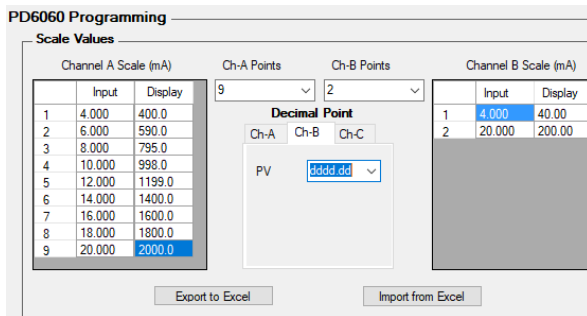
PD6060 Programming

Scale Values

Channel A Scale (mA)

| | Input | Display |
|---|---|---|
| 1 | 4.000 | 400.0 |
| 2 | 6.000 | 590.0 |
| 3 | 8.000 | 795.0 |
| 4 | 10.000 | 998.0 |
| 5 | 12.000 | 1199.0 |
| 6 | 14.000 | 1400.0 |
| 7 | 16.000 | 1600.0 |
| 8 | 18.000 | 1800.0 |
| 9 | 20.000 | 2000.0 |

Ch-A Points
9

Ch-B Points
2

Decimal Point

Ch-A Ch-B Ch-C

PV dddd.dd

Channel B Scale (mA)

| | Input | Display |
|---|---|---|
| 1 | 4.000 | 40.00 |
| 2 | 20.000 | 200.00 |

Export to Excel

Import from Excel